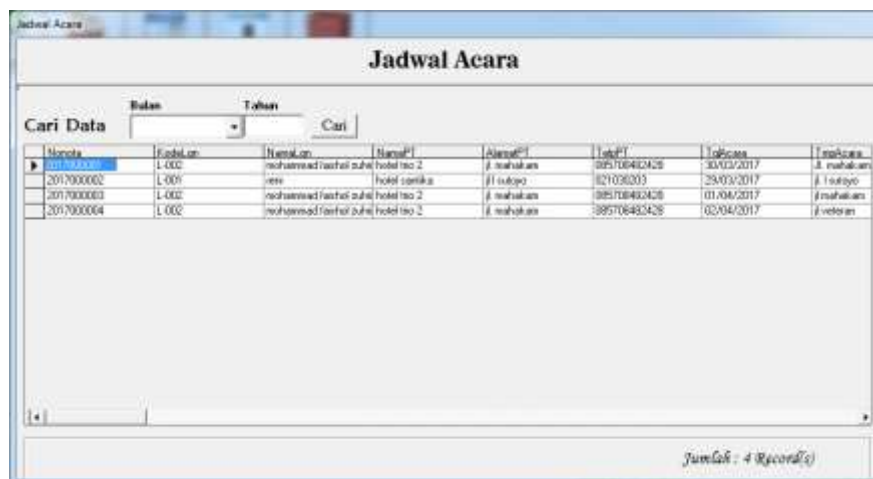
Jadwal Acara

Jadwal Acara

Cari Data

Bulan

Tahun

Cari

| Nonota | KodeLgn | NamaLgn | NamaPT | AlamatPT | TelpPT | TglAcara | TmpAcara |
|---|---|---|---|---|---|---|---|
| 2017000001 | L-002 | mohammad fashol zuhe | hotel trio 2 | jl. mahakam | 085706482428 | 30/03/2017 | Jl. mahakam |
| 2017000002 | L-001 | reni | hotel sanika | jl.sutoyo | 021030203 | 29/03/2017 | jl. l sutoyo |
| 2017000003 | L-002 | mohammad fashol zuhe | hotel trio 2 | jl. mahakam | 085706482428 | 01/04/2017 | jl.mahakam |
| 2017000004 | L-002 | mohammad fashol zuhe | hotel trio 2 | jl. mahakam | 085706482428 | 02/04/2017 | jl.veteran |

Jumlah : 4 Record(s)